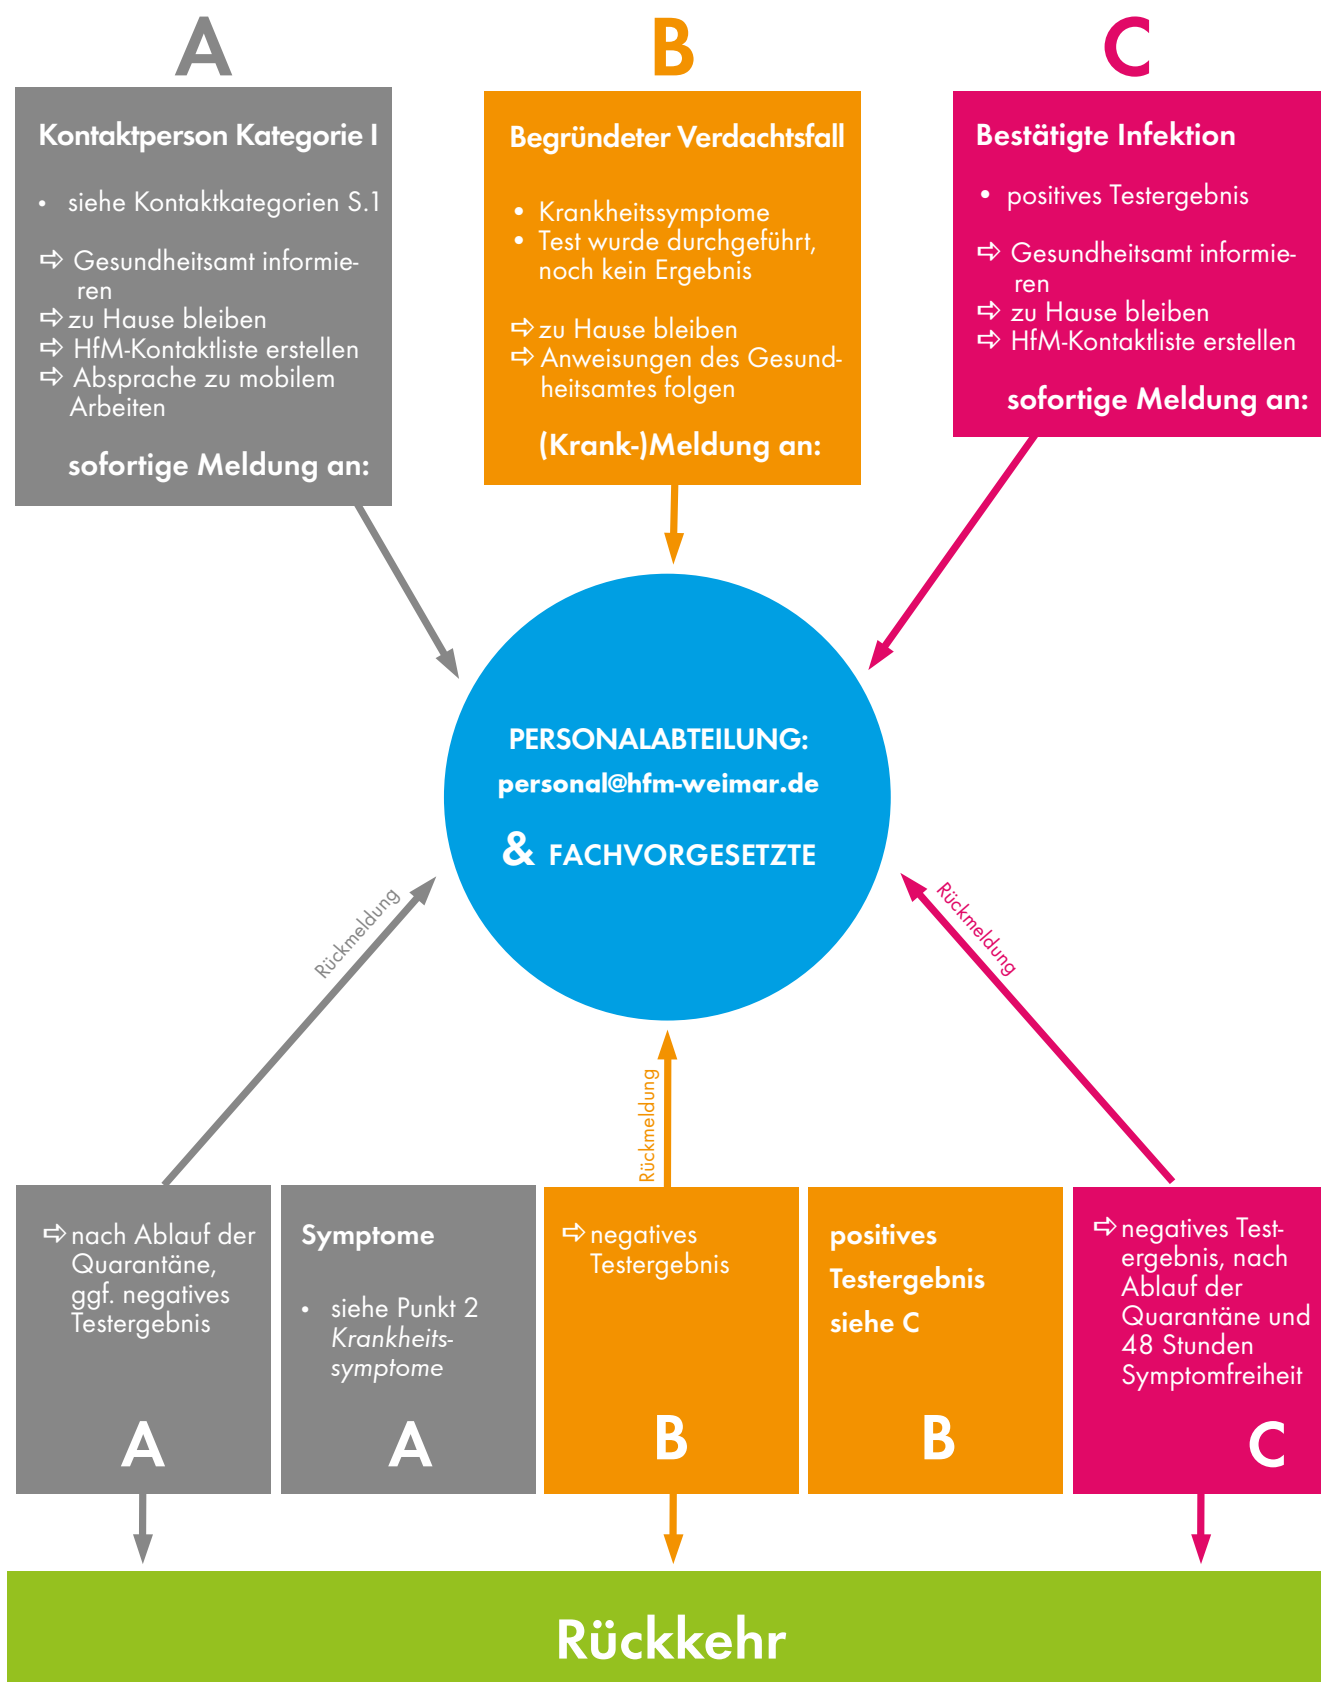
A

Kontaktperson Kategorie I

• siehe Kontaktkategorien S.1

⇨ Gesundheitsamt informieren
⇨ zu Hause bleiben
⇨ HfM-Kontaktliste erstellen
⇨ Absprache zu mobilem Arbeiten

sofortige Meldung an:

B

Begründeter Verdachtsfall

• Krankheitssymptome
• Test wurde durchgeführt, noch kein Ergebnis

⇨ zu Hause bleiben
⇨ Anweisungen des Gesundheitsamtes folgen

(Krank-)Meldung an:

C

Bestätigte Infektion

• positives Testergebnis

⇨ Gesundheitsamt informieren
⇨ zu Hause bleiben
⇨ HfM-Kontaktliste erstellen

sofortige Meldung an:

PERSONALABTEILUNG:
personal@hfm-weimar.de
& FACHVORGESETZTE

Rückmeldung

Rückmeldung

Rückmeldung

⇨ nach Ablauf der Quarantäne, ggf. negatives Testergebnis

A

Symptome

• siehe Punkt 2 Krankheitssymptome

A

⇨ negatives Testergebnis

B

positives Testergebnis siehe C

B

⇨ negatives Testergebnis, nach Ablauf der Quarantäne und 48 Stunden Symptomfreiheit

C

Rückkehr